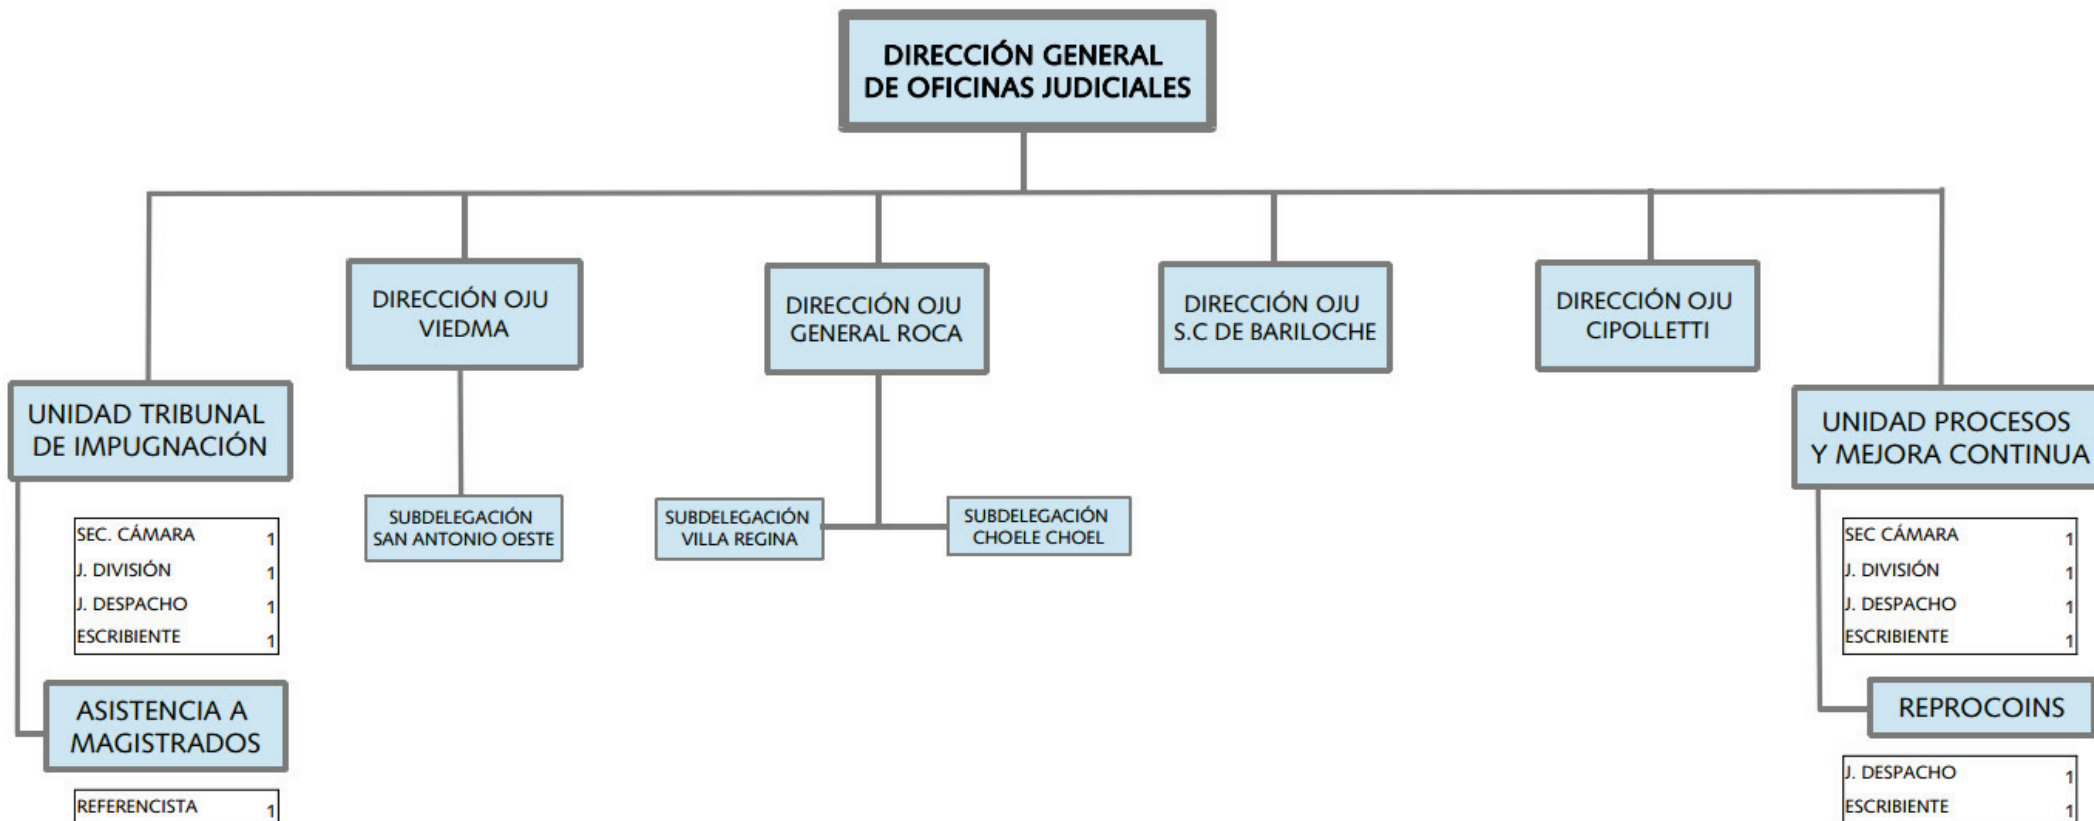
DIRECCIÓN GENERAL DE OFICINAS JUDICIALES

UNIDAD TRIBUNAL DE IMPUGNACIÓN

| SEC. CÁMARA | 1 |
|---|---|
| J. DIVISIÓN | 1 |
| J. DESPACHO | 1 |
| ESCRIBIENTE | 1 |

ASISTENCIA A MAGISTRADOS

| REFERENCISTA | 1 |
|---|---|

DIRECCIÓN OJU VIEDMA

SUBDELEGACIÓN SAN ANTONIO OESTE

DIRECCIÓN OJU GENERAL ROCA

SUBDELEGACIÓN VILLA REGINA

SUBDELEGACIÓN CHOELE CHOEL

DIRECCIÓN OJU S.C DE BARILOCHE

DIRECCIÓN OJU CIPOLLETTI

UNIDAD PROCESOS Y MEJORA CONTINUA

| SEC CÁMARA | 1 |
|---|---|
| J. DIVISIÓN | 1 |
| J. DESPACHO | 1 |
| ESCRIBIENTE | 1 |

REPROCOINS

| J. DESPACHO | 1 |
|---|---|
| ESCRIBIENTE | 1 |